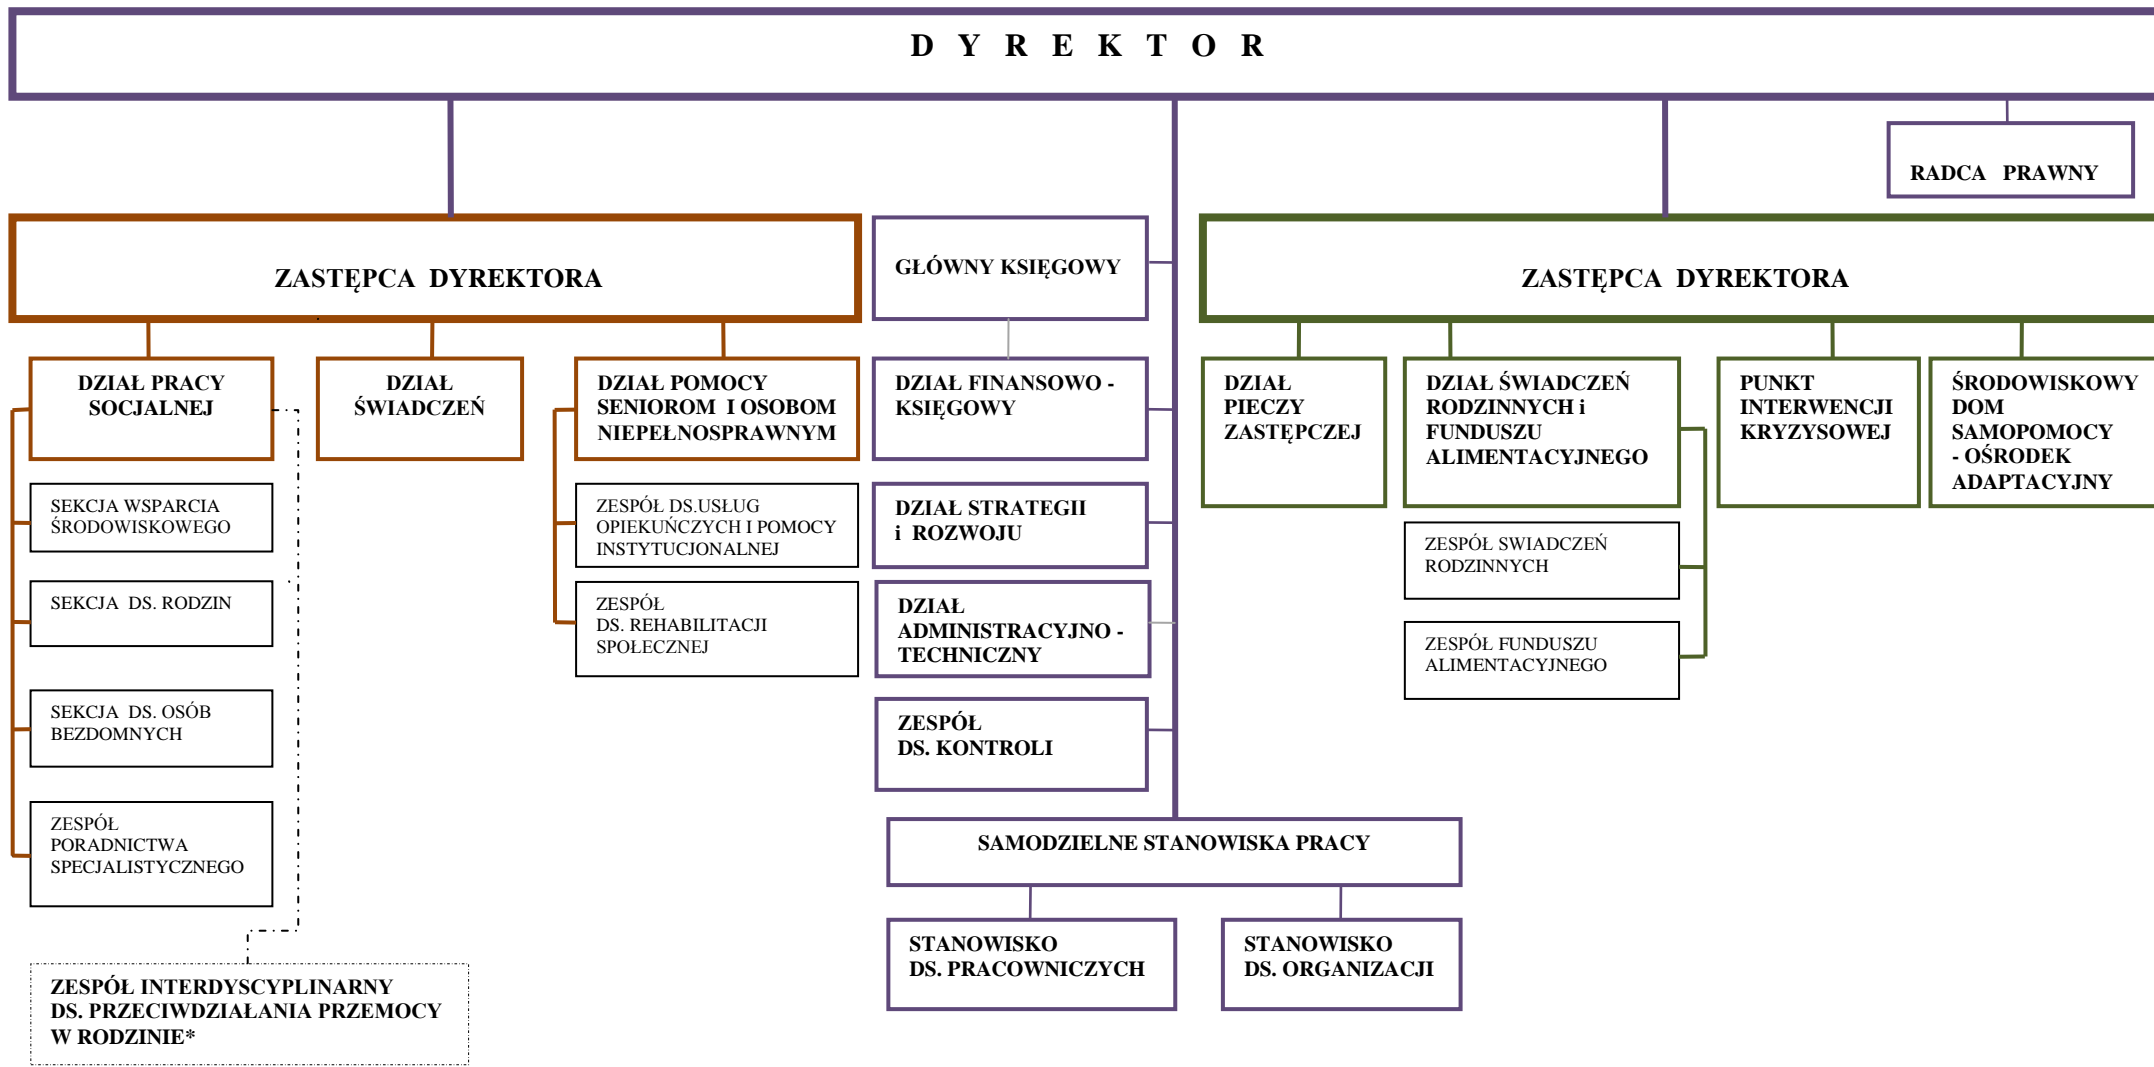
D Y R E K T O R

RADCA PRAWNY

ZASTĘPCA DYREKTORA

GŁÓWNY KSIĘGOWY

ZASTĘPCA DYREKTORA

DZIAŁ PRACY SOCJALNEJ

DZIAŁ ŚWIADCZEŃ

DZIAŁ POMOCY SENIOROM I OSOBOM NIEPEŁNOSPRAWNYM

DZIAŁ FINANSOWO - KSIĘGOWY

DZIAŁ PIECZY ZASTĘPCZEJ

DZIAŁ ŚWIADCZEŃ RODZINNYCH i FUNDUSZU ALIMENTACYJNEGO

PUNKT INTERWENCJI KRYZYSOWEJ

ŚRODOWISKOWY DOM SAMOPOMOCY - OŚRODEK ADAPTACYJNY

SEKCJA WSPARCIA ŚRODOWISKOWEGO

SEKCJA DS. RODZIN

SEKCJA DS. OSÓB BEZDOMNYCH

ZESPÓŁ PORADNICTWA SPECJALISTYCZNEGO

ZESPÓŁ DS.USŁUG OPIEKUŃCZYCH I POMOCY INSTYTUCJONALNEJ

ZESPÓŁ DS. REHABILITACJI SPOŁECZNEJ

DZIAŁ STRATEGII i ROZWOJU

DZIAŁ ADMINISTRACYJNO - TECHNICZNY

ZESPÓŁ DS. KONTROLI

ZESPÓŁ SWIADCZEŃ RODZINNYCH

ZESPÓŁ FUNDUSZU ALIMENTACYJNEGO

SAMODZIELNE STANOWISKA PRACY

STANOWISKO DS. PRACOWNICZYCH

STANOWISKO DS. ORGANIZACJI

ZESPÓŁ INTERDYSCYPLINARNY DS. PRZECIWDZIAŁANIA PRZEMOCY W RODZINIE*